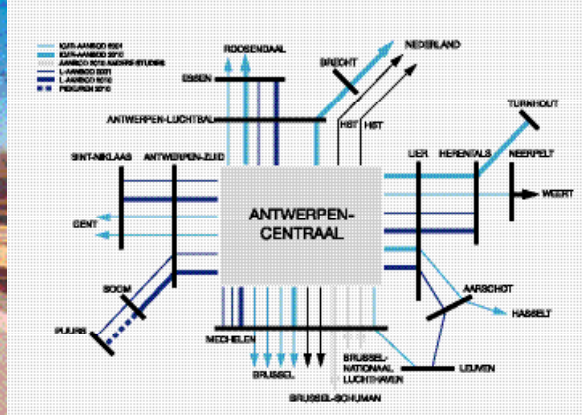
IC/IR-AANBOD 2001
IC/IR-AANBOD 2010
AANBOD 2010 AANVR-STUDIE
L-AANBOD 2001
L-AANBOD 2010
PIEKUREN 2010

ROOSENDAAL
NEDERLAND
ESSEN
BRECHT
ANTWERPEN-LUCHTBAL
HST
HST
TURNHOUT
SINT-NIKLAAS
ANTWERPEN-ZUID
LIER
HERENTALS
NEERPELT
WEERT
GENT
ANTWERPEN-CENTRAAL
BOOM
AARSCHOT
PUURS
HASSELT
MECHELEN
BRUSSEL
BRUSSEL-NATIONAAL LUCHTHAVEN
LEUVEN
BRUSSEL-SCHUMAN